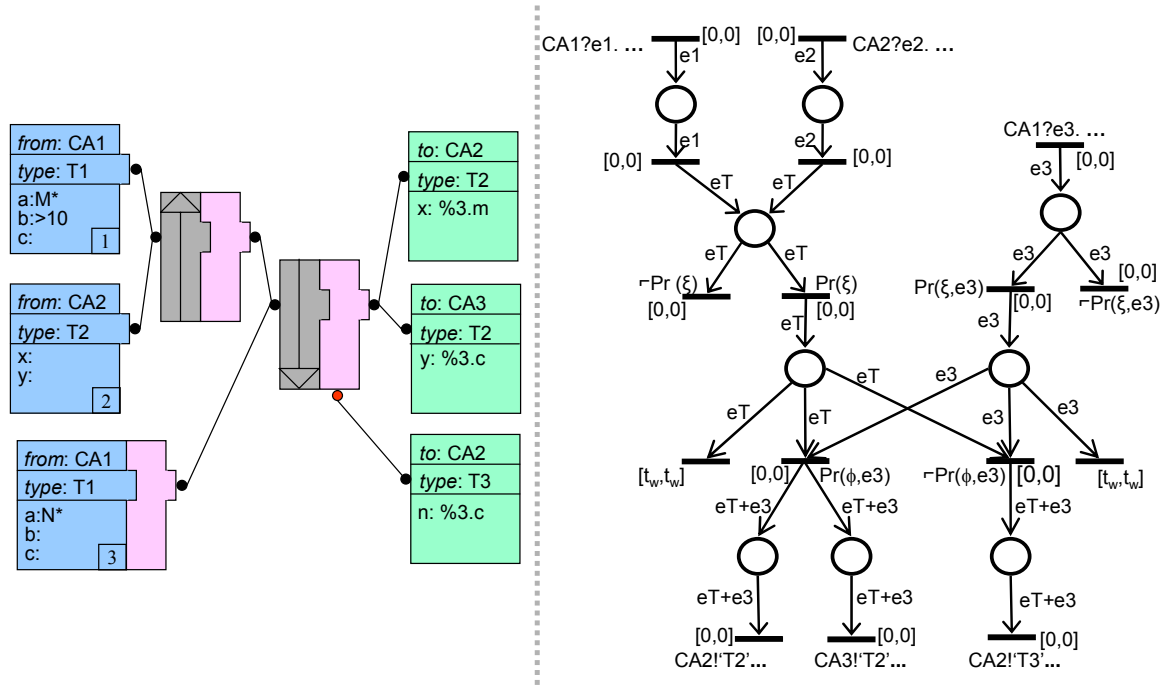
from: CA1
type: T1
a:M*
b:>10
c:
1

from: CA2
type: T2
x:
y:
2

from: CA1
type: T1
a:N*
b:
c:
3

to: CA2
type: T2
x: %3.m

to: CA3
type: T2
y: %3.c

to: CA2
type: T3
n: %3.c

CA1?e1. ... [0,0]
[0,0] CA2?e2. ...
e1
e2
e1
e2
[0,0]
[0,0]
CA1?e3. ...
[0,0]
e3
eT
eT
eT
eT
e3
e3
¬Pr (ξ)
Pr(ξ)
Pr(ξ,e3)
[0,0]
[0,0]
[0,0]
¬Pr(ξ,e3)
[0,0]
eT
e3
eT
e3
eT
eT
e3
e3
$[t_w,t_w]$
[0,0]
Pr(ϕ,e3)
¬Pr(ϕ,e3)
[0,0]
$[t_w,t_w]$
eT+e3
eT+e3
eT+e3
eT+e3
eT+e3
eT+e3
[0,0]
[0,0]
[0,0]
CA2!'T2'...
CA3!'T2'...
CA2!'T3'...